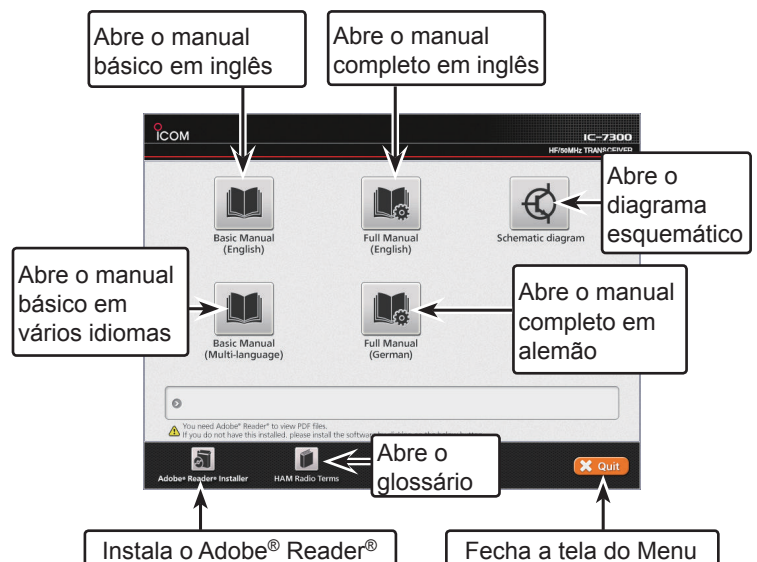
Abre o manual básico em inglês

Abre o manual completo em inglês

ICOM

IC-7300
HF/50MHz TRANSCEIVER

Basic Manual (English)

Full Manual (English)

Schematic diagram

Abre o diagrama esquemático

Abre o manual básico em vários idiomas

Basic Manual (Multi-language)

Full Manual (German)

Abre o manual completo em alemão

You need Adobe® Reader® to view PDF files.
If you do not have this installed, please install the software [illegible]

Adobe® Reader® Installer

HAM Radio Terms

Abre o glossário

Quit

Instala o Adobe® Reader®

Fecha a tela do Menu